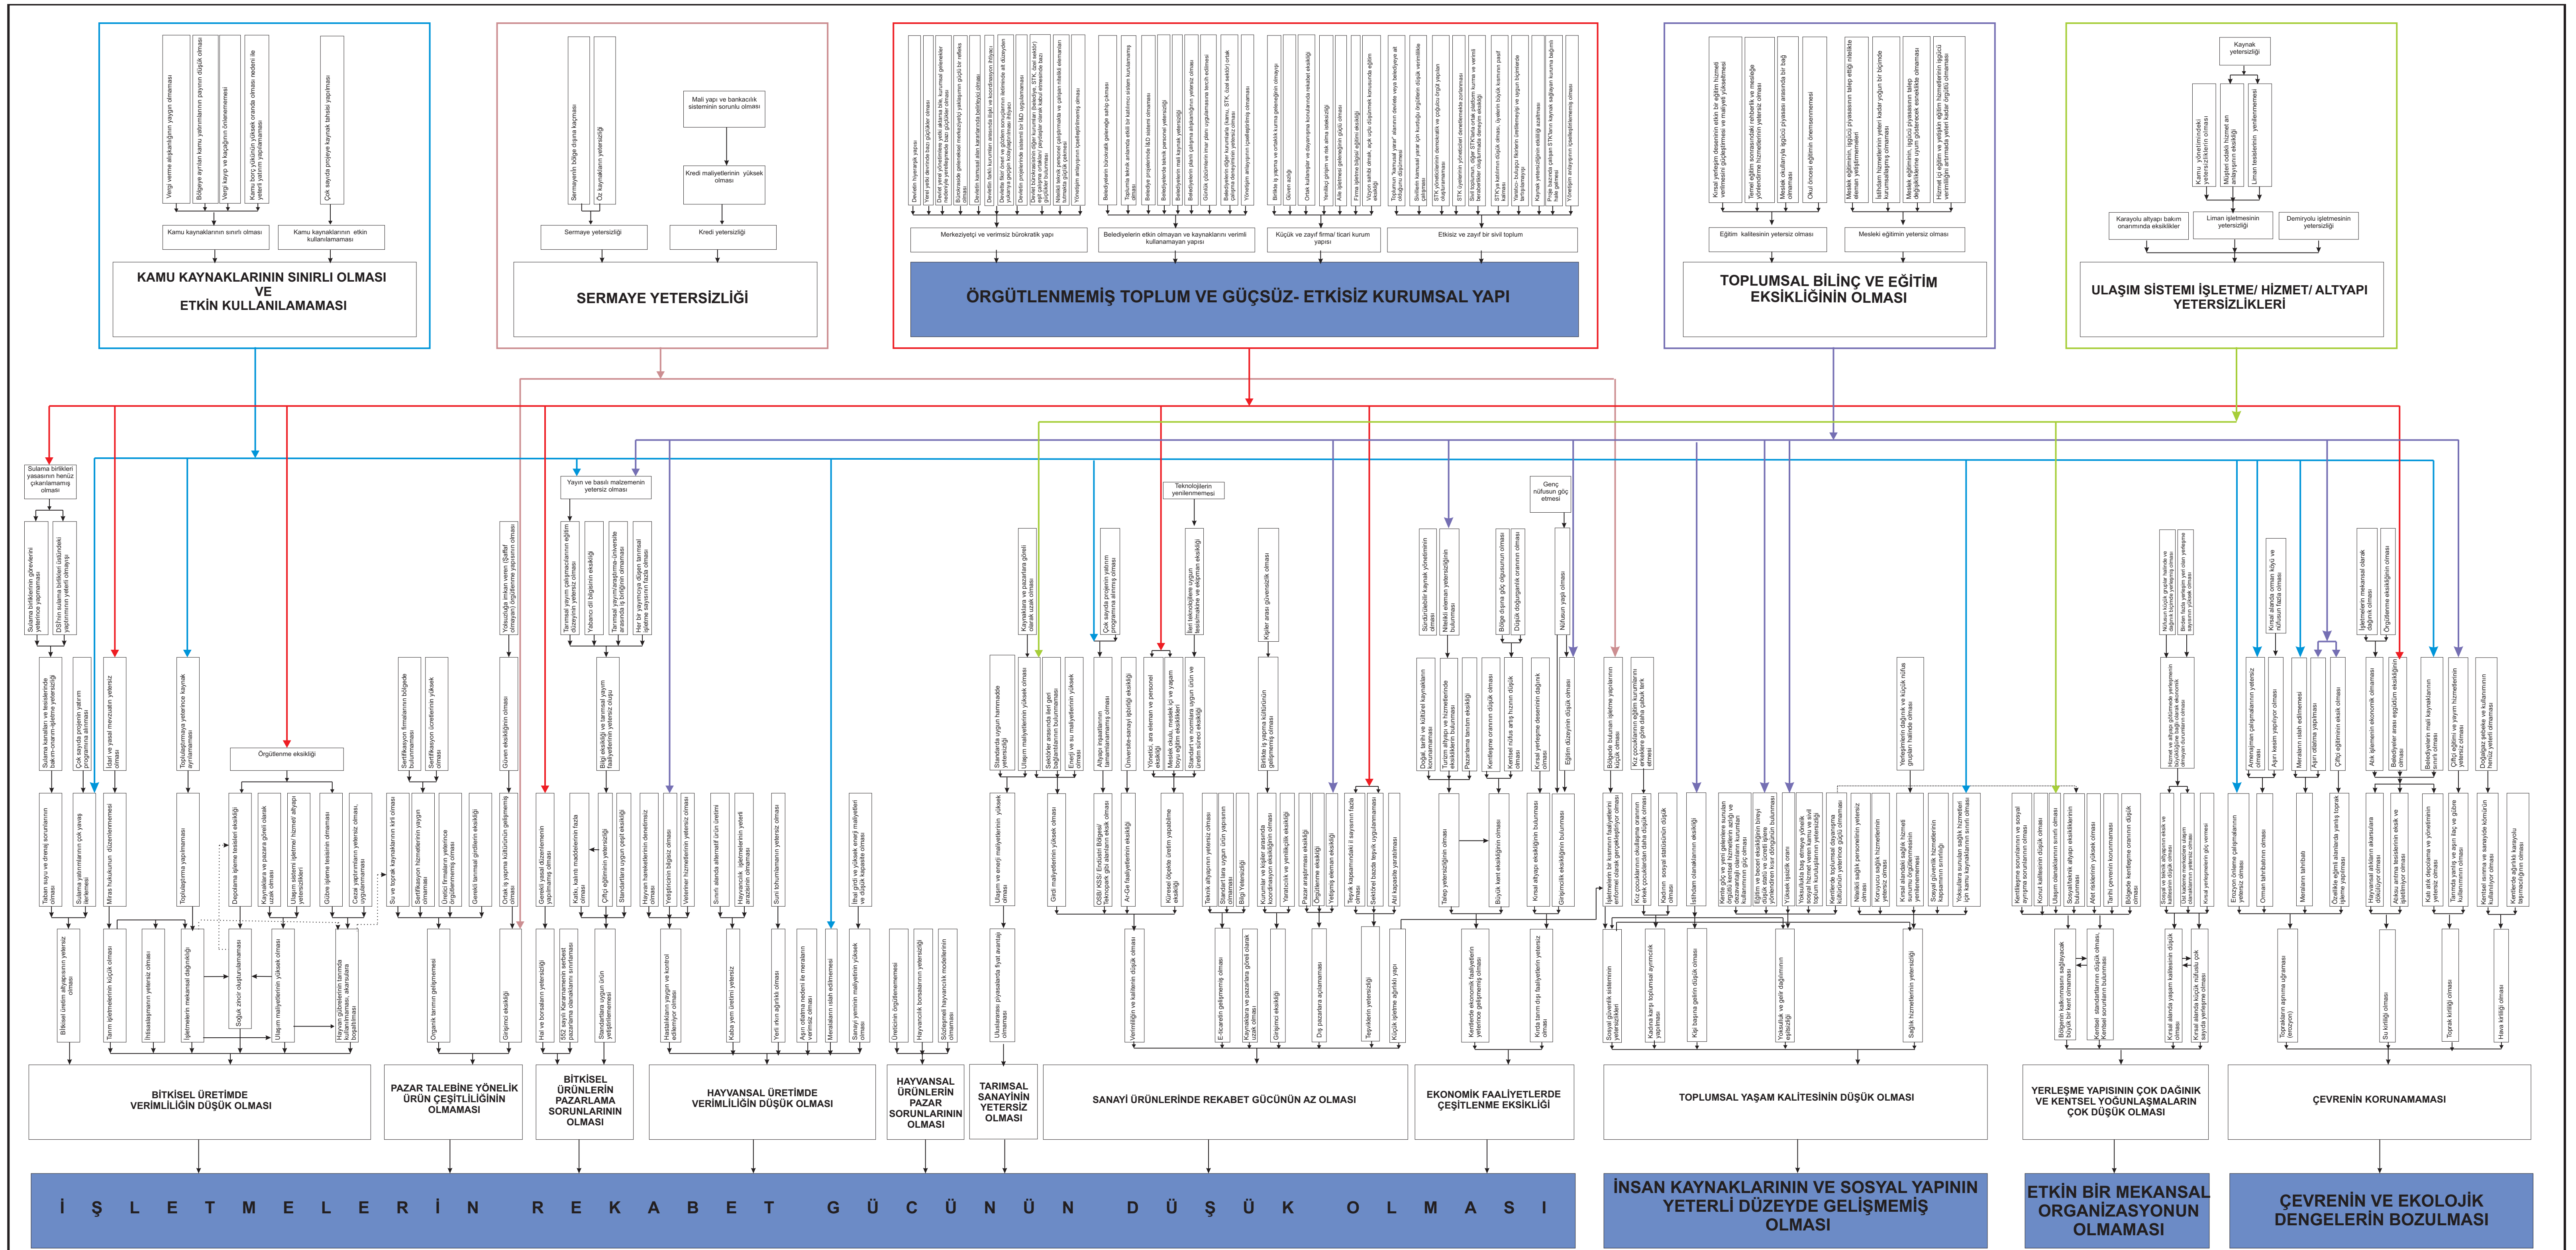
KAMU KAYNAKLARININ SINIRLI OLMASI VE ETKİN KULLANILAMAMASI

Kamu kaynaklarının sınırlı olması

Kamu kaynaklarının etkin kullanılamaması

SERMAYE YETERSİZLİĞİ

Sermaye yetersizliği

Kredi yetersizliği

Mali yapı ve bankacılık sisteminin sorunlu olması

Kredi maliyetlerinin yüksek olması

ÖRGÜTLENMEMİŞ TOPLUM VE GÜÇSÜZ- ETKİSİZ KURUMSAL YAPI

Merkeziyetçi ve verimsiz bürokratik yapı

Belediyelerin etkin olmayan ve kaynaklarını verimli kullanamayan yapısı

Küçük ve zayıf firma/ ticari kurum yapısı

Etkisiz ve zayıf bir sivil toplum

TOPLUMSAL BİLİNÇ VE EĞİTİM EKSİKLİĞİNİN OLMASI

Eğitim kalitesinin yetersiz olması

Mesleki eğitimin yetersiz olması

ULAŞIM SİSTEMİ İŞLETME/ HİZMET/ ALTYAPI YETERSİZLİKLERİ

Kaynak yetersizliği

Karayolu altyapı bakım onarımında eksiklikler

Liman işletmesinin yetersizliği

Demiryolu işletmesinin yetersizliği

Sulama birlikleri yasasının henüz çıkarılamamış olması

Yayın ve basılı malzemenin yetersiz olması

Teknolojilerin yenilenmemesi

Genç nüfusun göç etmesi

Örgütlenme eksikliği

BİTKİSEL ÜRETİMDE VERİMLİLİĞİN DÜŞÜK OLMASI

PAZAR TALEBİNE YÖNELİK ÜRÜN ÇEŞİTLİLİĞİNİN OLMAMASI

BİTKİSEL ÜRÜNLERİN PAZARLAMA SORUNLARININ OLMASI

HAYVANSAL ÜRETİMDE VERİMLİLİĞİN DÜŞÜK OLMASI

HAYVANSAL ÜRÜNLERİN PAZAR SORUNLARININ OLMASI

TARIMSAL SANAYİNİN YETERSİZ OLMASI

SANAYİ ÜRÜNLERİNDE REKABET GÜCÜNÜN AZ OLMASI

EKONOMİK FAALİYETLERDE ÇEŞİTLENME EKSİKLİĞİ

TOPLUMSAL YAŞAM KALİTESİNİN DÜŞÜK OLMASI

YERLEŞME YAPISININ ÇOK DAĞINIK VE KENTSEL YOĞUNLAŞMALARIN ÇOK DÜŞÜK OLMASI

ÇEVRENİN KORUNAMAMASI

İ Ş L E T M E L E R İ N R E K A B E T G Ü C Ü N Ü N D Ü Ş Ü K O L M A S I

İNSAN KAYNAKLARININ VE SOSYAL YAPININ YETERLİ DÜZEYDE GELİŞMEMİŞ OLMASI

ETKİN BİR MEKANSAL ORGANİZASYONUN OLMAMASI

ÇEVRENİN VE EKOLOJİK DENGELERİN BOZULMASI

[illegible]